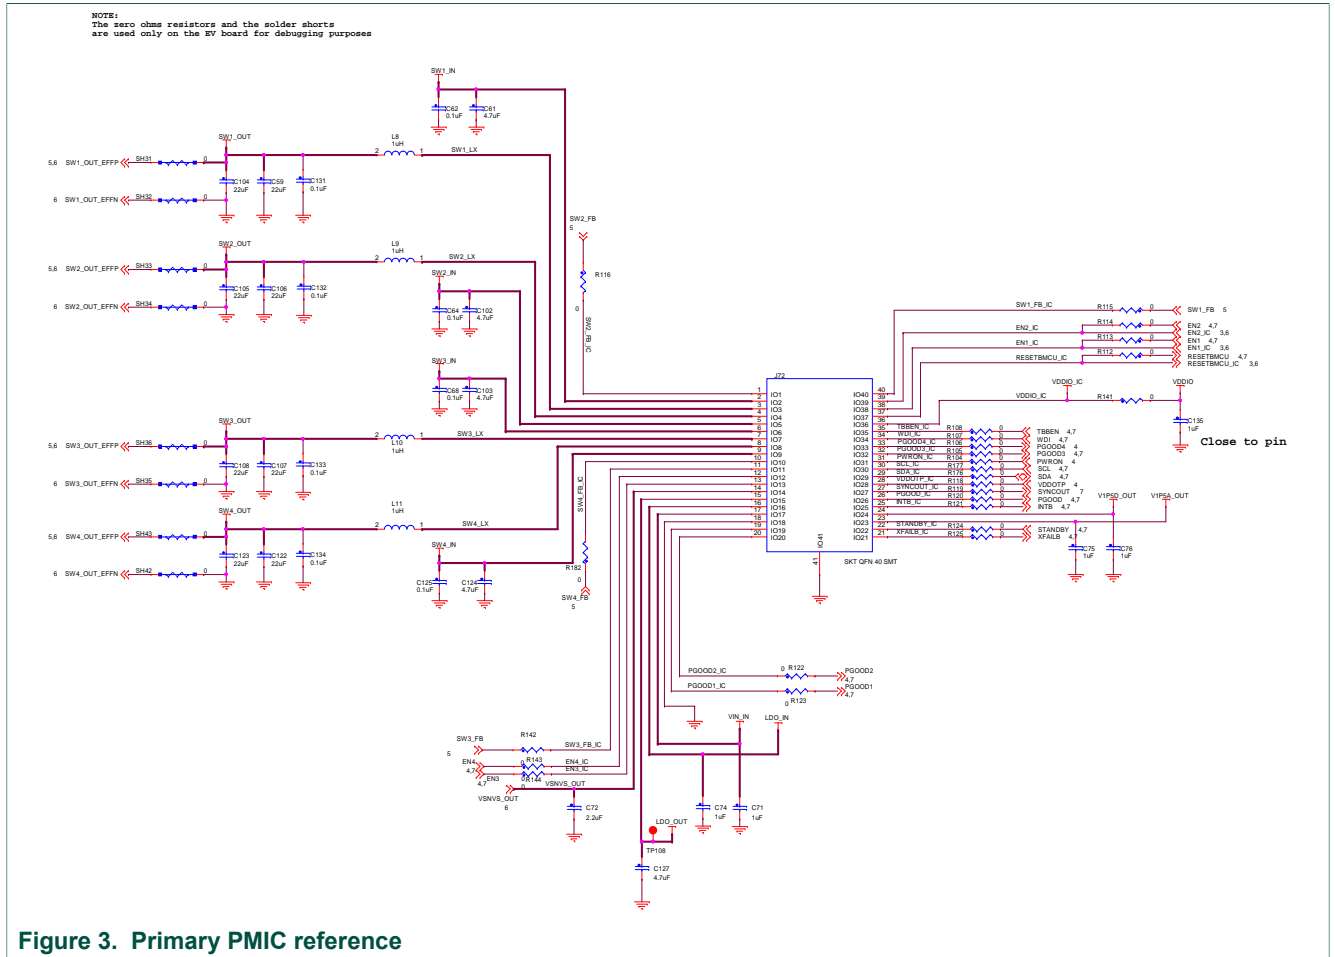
NOTE:
The zero ohms resistors and the solder shorts
are used only on the EV board for debugging purposes

SW1_IN
C62 0.1uF
C61 4.7uF

SW1_OUT
L8 1uH
2 1
SW1_LX
5,6 SW1_OUT_EFFP SH31 0
6 SW1_OUT_EFFN SH32 0
C104 22uF
C59 22uF
C131 0.1uF

SW2_FB 5
R116
0
SW2_FB_IC

SW2_OUT
L9 1uH
2 1
SW2_LX
5,6 SW2_OUT_EFFP SH33 0
6 SW2_OUT_EFFN SH34 0
C105 22uF
C106 22uF
C132 0.1uF

SW2_IN
C64 0.1uF
C102 4.7uF

SW3_IN
C68 0.1uF
C103 4.7uF

SW3_OUT
L10 1uH
2 1
SW3_LX
5,6 SW3_OUT_EFFP SH36 0
6 SW3_OUT_EFFN SH35 0
C108 22uF
C107 22uF
C133 0.1uF

SW4_OUT
L11 1uH
2 1
SW4_LX
5,6 SW4_OUT_EFFP SH43 0
6 SW4_OUT_EFFN SH42 0
C123 22uF
C122 22uF
C134 0.1uF

SW4_IN
C125 0.1uF
C124 4.7uF
SW4_FB_IC
R182
0
SW4_FB
5

J72
1 IO1
2 IO2
3 IO3
4 IO4
5 IO5
6 IO6
7 IO7
8 IO8
9 IO9
10 IO10
11 IO11
12 IO12
13 IO13
14 IO14
15 IO15
16 IO16
17 IO17
18 IO18
19 IO19
20 IO20
40 IO40
39 IO39
38 IO38
37 IO37
36 IO36
35 IO35
34 IO34
33 IO33
32 IO32
31 IO31
30 IO30
29 IO29
28 IO28
27 IO27
26 IO26
25 IO25
24 IO24
23 IO23
22 IO22
21 IO21
IO41
41
SKT QFN 40 SMT

SW1_FB_IC R115 0 SW1_FB 5
EN2_IC R114 0 EN2 4,7
EN2_IC 3,6
EN1_IC R113 0 EN1 4,7
EN1_IC 3,6
RESETBMCU_IC R112 0 RESETBMCU 4,7
RESETBMCU_IC 3,6

VDDIO_IC
VDDIO_IC R141 0 VDDIO
C135 1uF
Close to pin

TBBEN_IC R108 0 TBBEN 4,7
WDI_IC R107 0 WDI 4,7
PGOOD4_IC R106 0 PGOOD4 4
PGOOD3_IC R105 0 PGOOD3 4,7
PWRON_IC R104 0 PWRON 4
SCL_IC R177 0 SCL 4,7
SDA_IC R176 0 SDA 4,7
VDDOTP_IC R118 0 VDDOTP 4
SYNCOUT_IC R119 0 SYNCOUT 7
PGOOD_IC R120 0 PGOOD 4,7
INTB_IC R121 0 INTB 4,7
V1P5D_OUT
V1P5A_OUT
STANDBY_IC R124 0 STANDBY 4,7
XFAILB_IC R125 0 XFAILB 4,7
C75 1uF
C76 1uF

PGOOD2_IC 0 R122 PGOOD2 4,7
PGOOD1_IC R123 0 PGOOD1 4,7

VIN_IN
LDO_IN
C74 1uF
C71 1uF

SW3_FB 5 R142 SW3_FB_IC
EN4 4,7 R143 0 EN4_IC
EN3 4,7 R144 0 EN3_IC
VSNVS_OUT 6 VSNVS_OUT
C72 2.2uF
LDO_OUT
TP108
C127 4.7uF

Figure 3. Primary PMIC reference